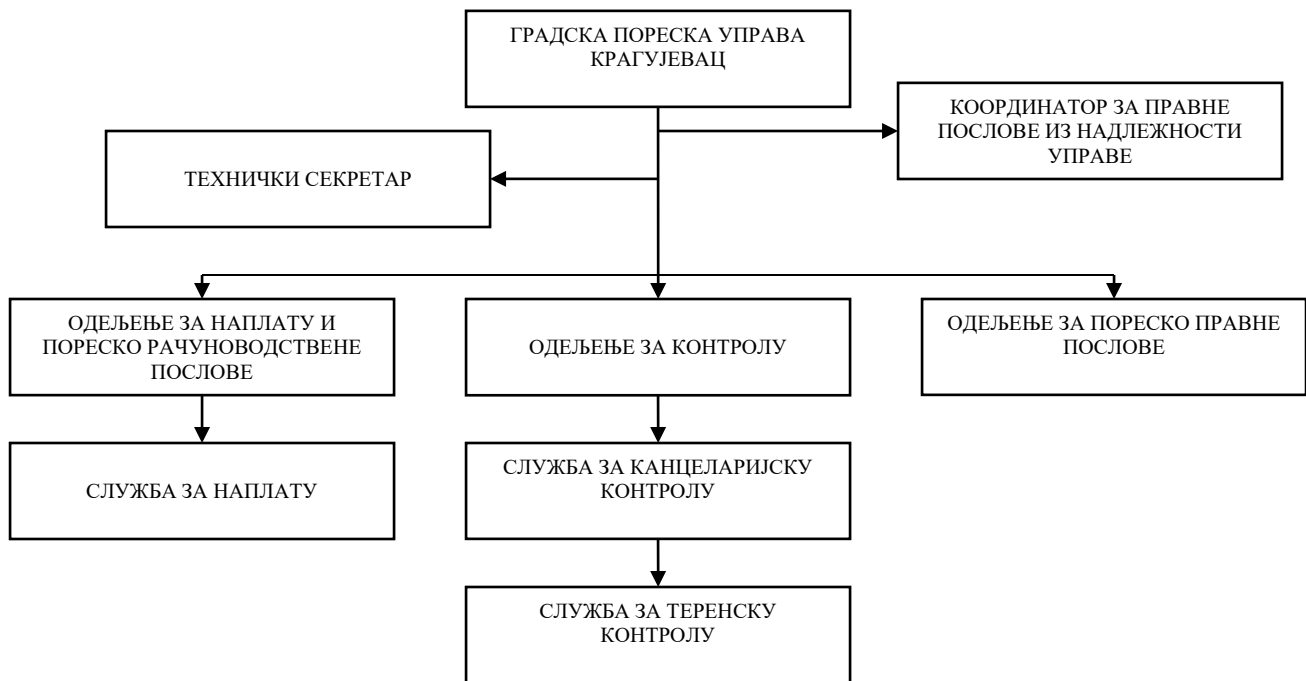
ГРАДСКА ПОРЕСКА УПРАВА КРАГУЈЕВАЦ

КООРДИНАТОР ЗА ПРАВНЕ ПОСЛОВЕ ИЗ НАДЛЕЖНОСТИ УПРАВЕ

ТЕХНИЧКИ СЕКРЕТАР

ОДЕЉЕЊЕ ЗА НАПЛАТУ И ПОРЕСКО РАЧУНОВОДСТВЕНЕ ПОСЛОВЕ

ОДЕЉЕЊЕ ЗА КОНТРОЛУ

ОДЕЉЕЊЕ ЗА ПОРЕСКО ПРАВНЕ ПОСЛОВЕ

СЛУЖБА ЗА НАПЛАТУ

СЛУЖБА ЗА КАНЦЕЛАРИЈСКУ КОНТРОЛУ

СЛУЖБА ЗА ТЕРЕНСКУ КОНТРОЛУ